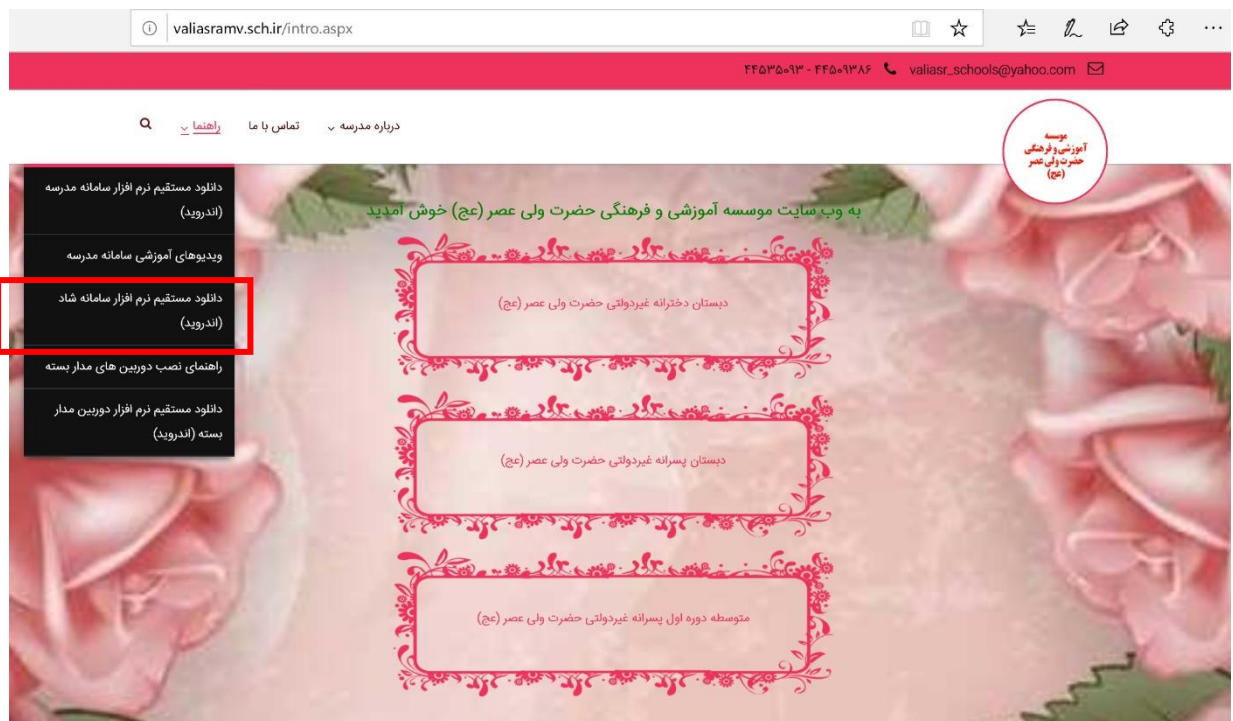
valiasramv.sch.ir/intro.aspx

۴۴۵۳۵۰۹۳ - ۴۴۵۰۹۳۸۶ valiasr_schools@yahoo.com

درباره مدرسه تماس با ما راهنما

موسسه آموزشی و فرهنگی حضرت ولی عصر (عج)

دانلود مستقیم نرم افزار سامانه مدرسه (اندروید)

ویدیوهای آموزشی سامانه مدرسه

دانلود مستقیم نرم افزار سامانه شاد (اندروید)

راهنمای نصب دوربین های مدار بسته

دانلود مستقیم نرم افزار دوربین مدار بسته (اندروید)

به وب سایت موسسه آموزشی و فرهنگی حضرت ولی عصر (عج) خوش آمدید

دبستان دخترانه غیردولتی حضرت ولی عصر (عج)

دبستان پسرانه غیردولتی حضرت ولی عصر (عج)

متوسطه دوره اول پسرانه غیردولتی حضرت ولی عصر (عج)